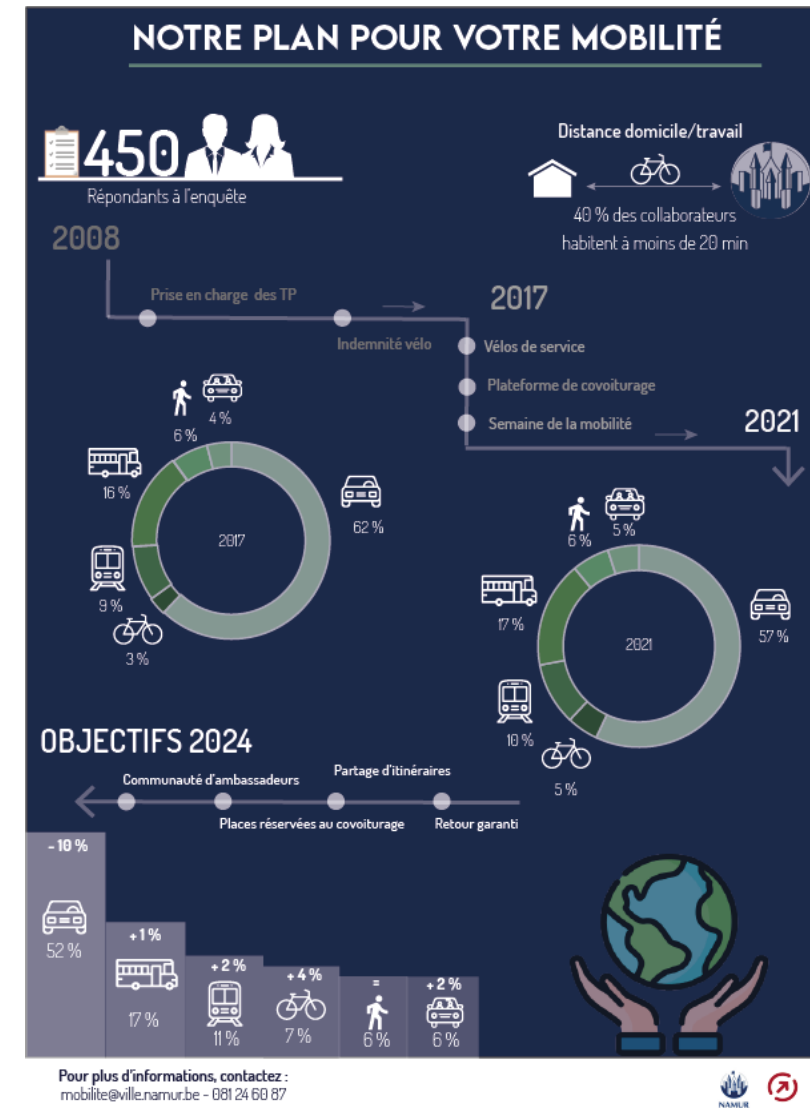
NOTRE PLAN POUR VOTRE MOBILITÉ

450
Répondants à l'enquête

Distance domicile/travail
40 % des collaborateurs habitent à moins de 20 min

2008
Prise en charge des TP
Indemnité vélo
2017
Vélos de service
Plateforme de covoiturage
Semaine de la mobilité
2021

2017
6 %
4 %
16 %
62 %
9 %
3 %

2021
6 %
5 %
17 %
57 %
10 %
5 %

OBJECTIFS 2024
Communauté d'ambassadeurs
Partage d'itinéraires
Places réservées au covoiturage
Retour garanti

- 10 %
52 %
+ 1 %
17 %
+ 2 %
11 %
+ 4 %
7 %
=
6 %
+ 2 %
6 %

Pour plus d'informations, contactez :
mobilite@ville.namur.be - 081 24 60 87

NAMUR